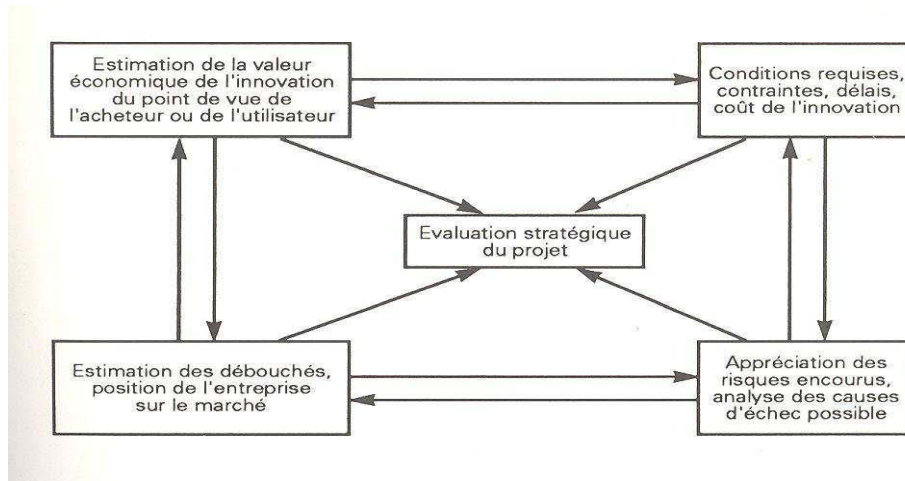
Estimation de la valeur économique de l'innovation du point de vue de l'acheteur ou de l'utilisateur

Conditions requises, contraintes, délais, coût de l'innovation

Evaluation stratégique du projet

Estimation des débouchés, position de l'entreprise sur le marché

Appréciation des risques encourus, analyse des causes d'échec possible